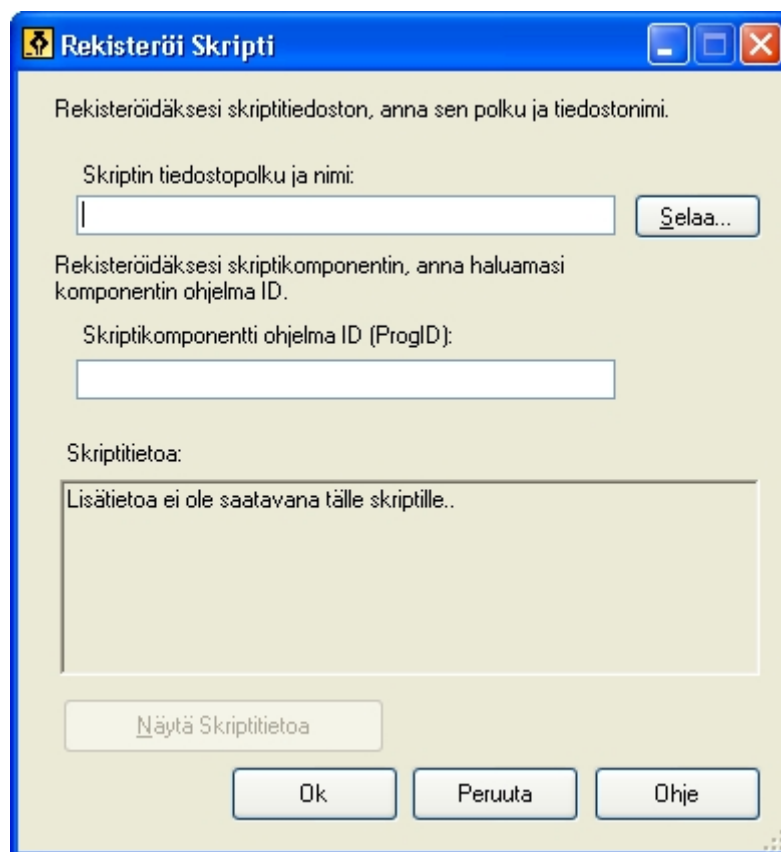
Rekisteröi Skripti

Rekisteröidäksesi skriptitiedoston, anna sen polku ja tiedostonimi.

Skriptin tiedostopolku ja nimi:

Selaa...

Rekisteröidäksesi skriptikomponentin, anna haluamasi komponentin ohjelma ID.

Skriptikomponentti ohjelma ID (ProgID):

Skriptitietoa:

Lisätietoa ei ole saatavana tälle skriptille..

Näytä Skriptitietoa

Ok

Peruuta

Ohje